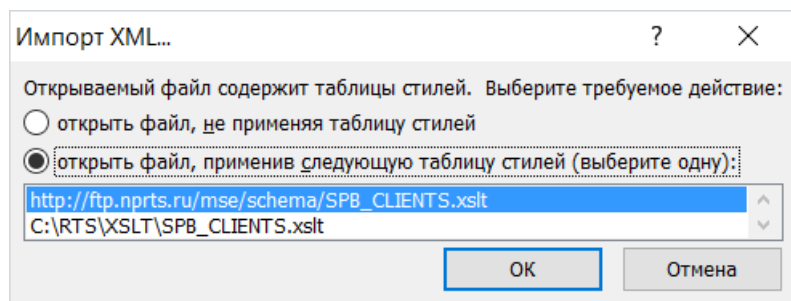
Импорт XML...

?

X

Открываемый файл содержит таблицы стилей. Выберите требуемое действие:

открыть файл, не применяя таблицу стилей

открыть файл, применив следующую таблицу стилей (выберите одну):

http://ftp.nprts.ru/mse/schema/SPB_CLIENTS.xslt
C:\RTS\XSLT\SPB_CLIENTS.xslt

OK

Отмена